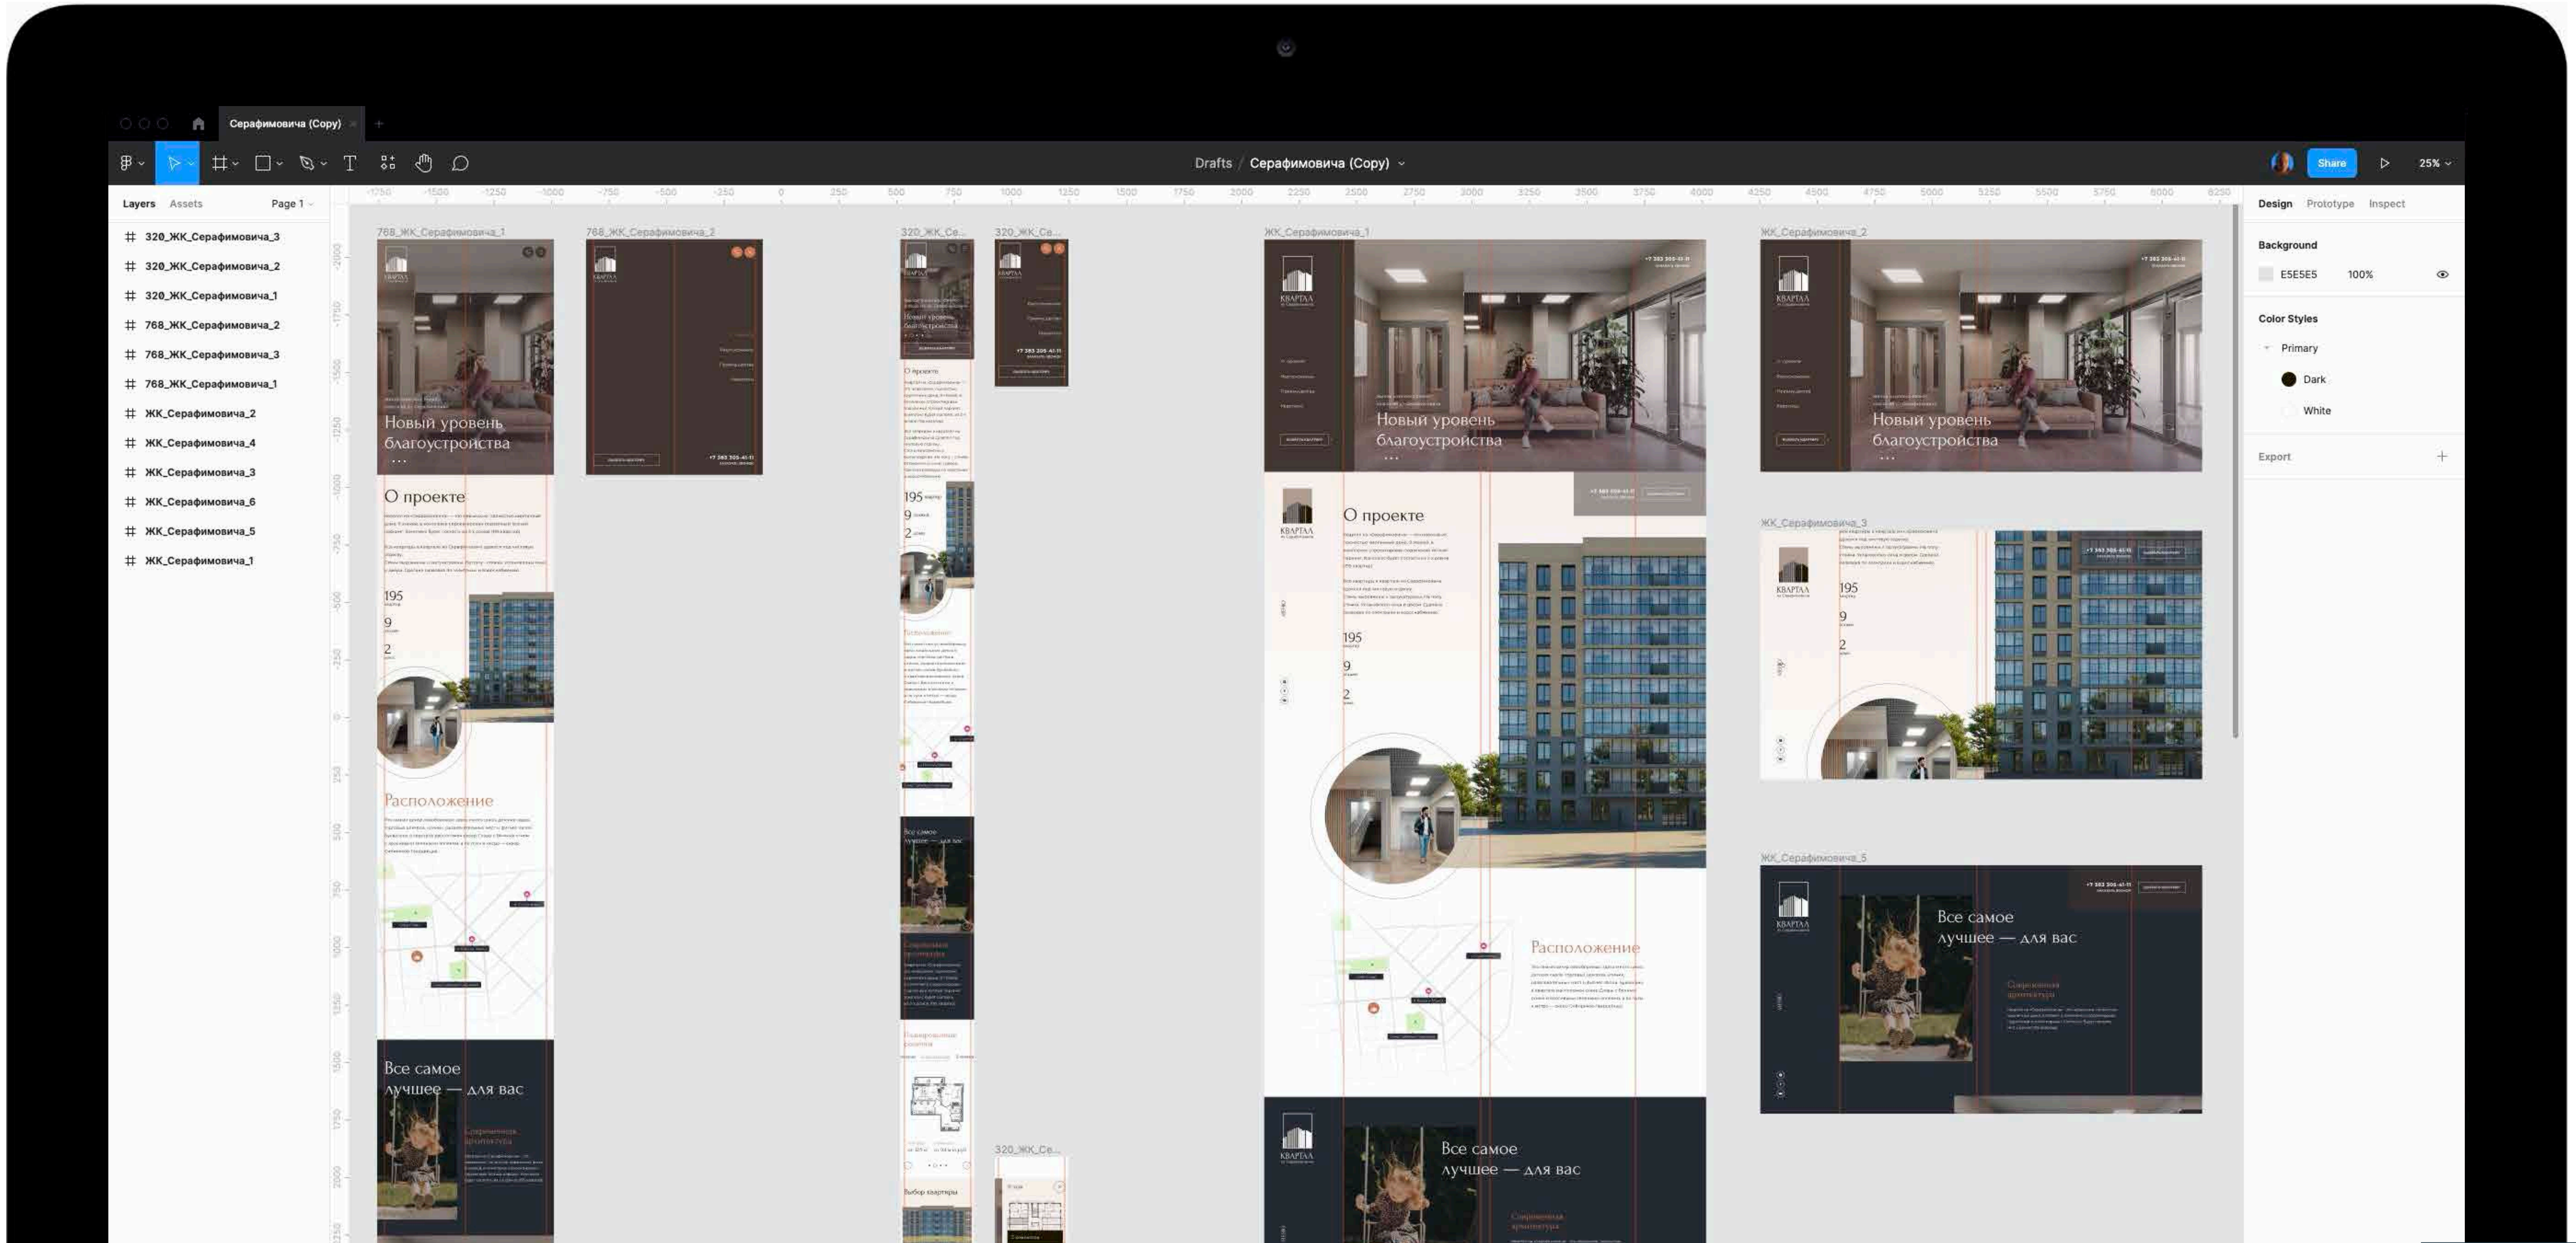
Серафимовича (Copy)

Drafts / Серафимовича (Copy)

Share

25%

Layers Assets Page 1

320_ЖК_Серафимовича_3
320_ЖК_Серафимовича_2
320_ЖК_Серафимовича_1
768_ЖК_Серафимовича_2
768_ЖК_Серафимовича_3
768_ЖК_Серафимовича_1
ЖК_Серафимовича_2
ЖК_Серафимовича_4
ЖК_Серафимовича_3
ЖК_Серафимовича_6
ЖК_Серафимовича_5
ЖК_Серафимовича_1

768_ЖК_Серафимовича_1

768_ЖК_Серафимовича_2

320_ЖК_Се...

320_ЖК_Се...

ЖК_Серафимовича_1

ЖК_Серафимовича_2

ЖК_Серафимовича_3

ЖК_Серафимовича_5

320_ЖК_Се...

Новый уровень благоустройства

О проекте

195

9

2

Расположение

Все самое лучшее — для вас

Design Prototype Inspect

Background

E5E5E5 100%

Color Styles

Primary

Dark

White

Export